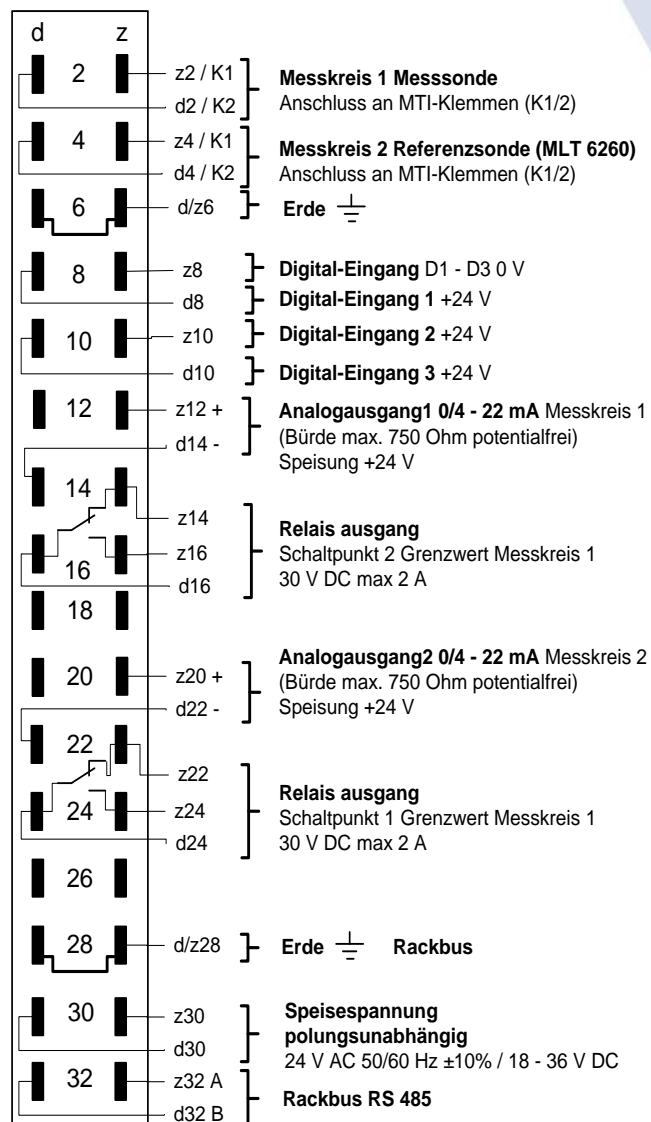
d z

2
z2 / K1
d2 / K2
**Messkreis 1 Messsonde**
Anschluss an MTI-Klemmen (K1/2)

4
z4 / K1
d4 / K2
**Messkreis 2 Referenzsonde (MLT 6260)**
Anschluss an MTI-Klemmen (K1/2)

6
d/z6
**Erde** $\frac{\perp}{}$

8
z8
**Digital-Eingang** D1 - D3 0 V
d8
**Digital-Eingang 1** +24 V

10
z10
**Digital-Eingang 2** +24 V
d10
**Digital-Eingang 3** +24 V

12
z12 +
d14 -
**Analogausgang1 0/4 - 22 mA** Messkreis 1
(Bürde max. 750 Ohm potentialfrei)
Speisung +24 V

14
z14
16
z16
d16
**Relais ausgang**
Schaltpunkt 2 Grenzwert Messkreis 1
30 V DC max 2 A

18

20
z20 +
d22 -
**Analogausgang2 0/4 - 22 mA** Messkreis 2
(Bürde max. 750 Ohm potentialfrei)
Speisung +24 V

22
z22
24
z24
d24
**Relais ausgang**
Schaltpunkt 1 Grenzwert Messkreis 1
30 V DC max 2 A

26

28
d/z28
**Erde** $\frac{\perp}{}$ **Rackbus**

30
z30
d30
**Speisespannung polungsunabhängig**
24 V AC 50/60 Hz ±10% / 18 - 36 V DC

32
z32 A
d32 B
**Rackbus RS 485**